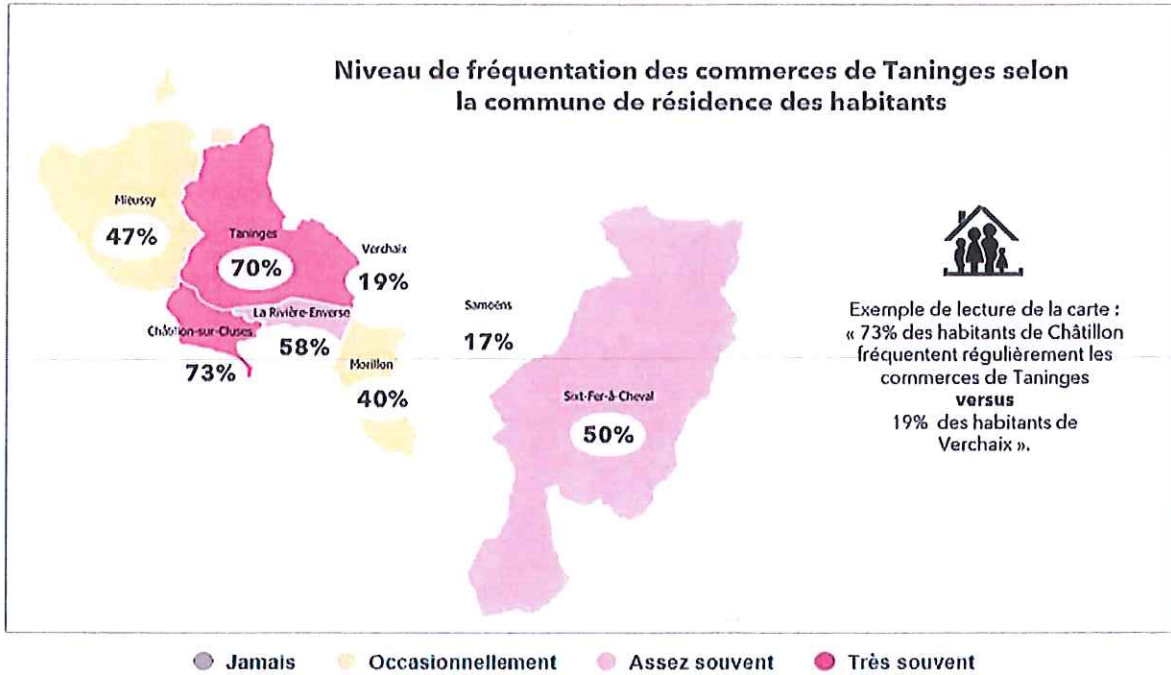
Niveau de fréquentation des commerces de Taninges selon la commune de résidence des habitants

Mieussy
47%

Taninges
70%

Verchaix
19%

La Rivière-Enverse
58%

Châtillon-sur-Cluses
73%

Morillon
40%

Samoëns
17%

Sixt-Fer-à-Cheval
50%

Exemple de lecture de la carte : « 73% des habitants de Châtillon fréquentent régulièrement les commerces de Taninges **versus** 19% des habitants de Verchaix ».

Jamais Occasionnellement Assez souvent Très souvent